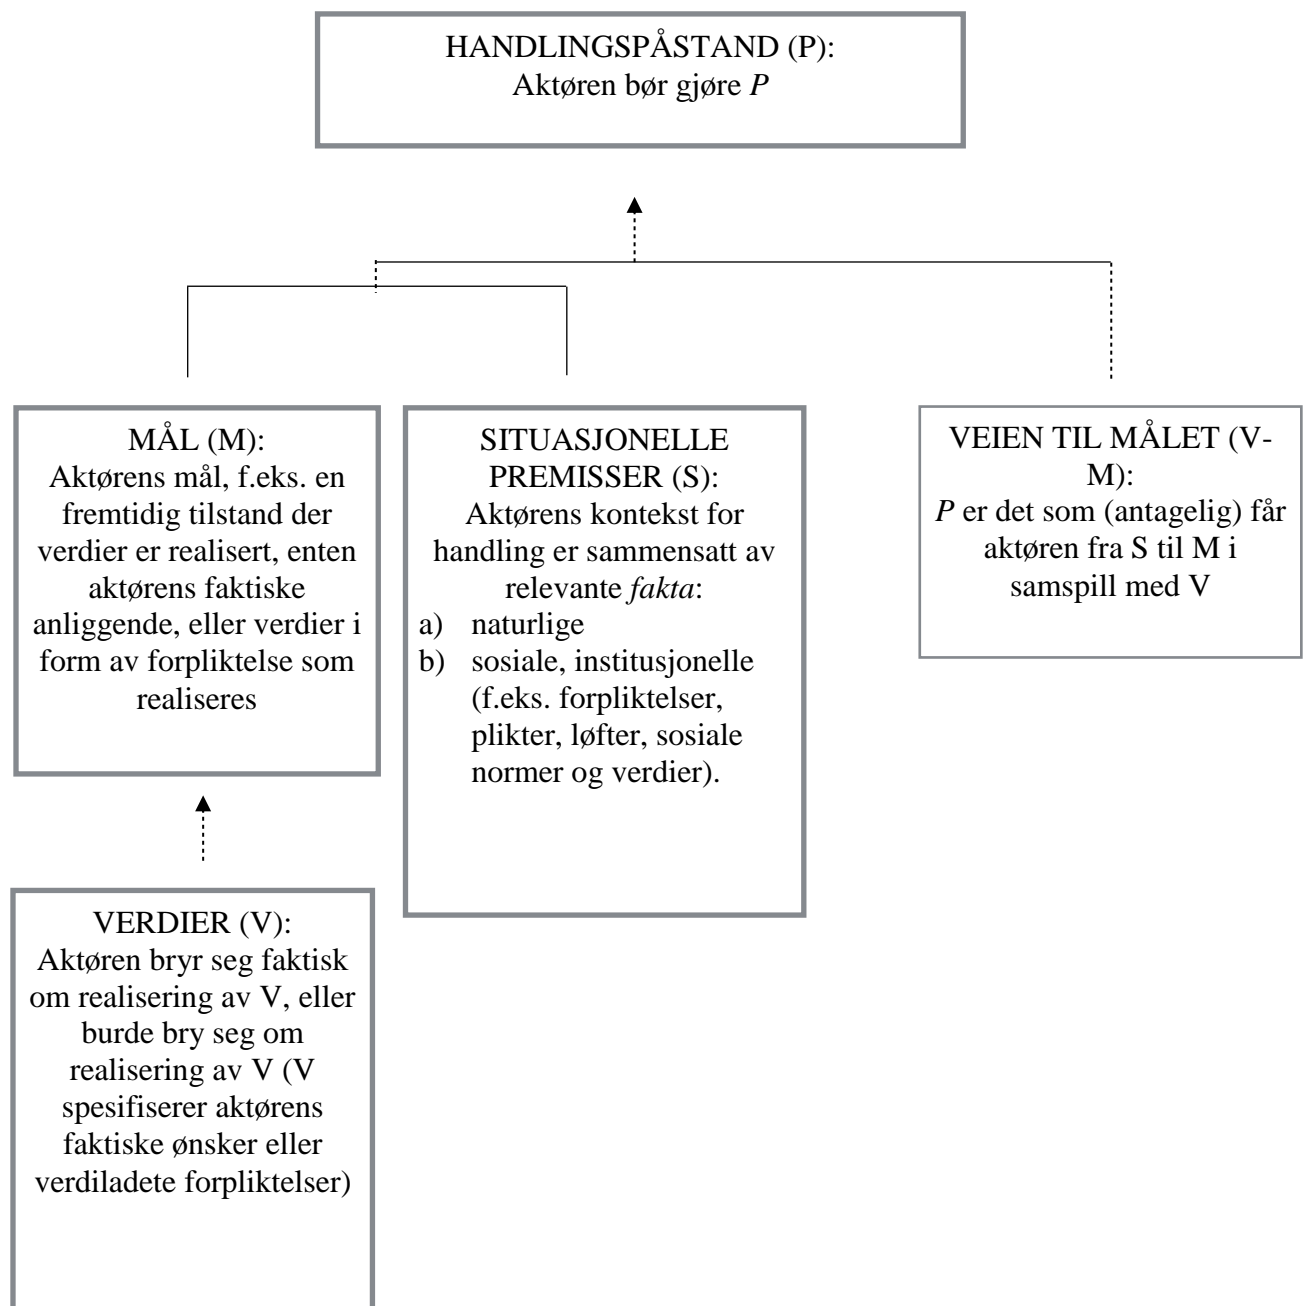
HANDLINGSPÅSTAND (P):
Aktøren bør gjøre *P*

MÅL (M):
Aktørens mål, f.eks. en fremtidig tilstand der verdier er realisert, enten aktørens faktiske anliggende, eller verdier i form av forpliktelse som realiseres

SITUASJONELLE PREMISSER (S):
Aktørens kontekst for handling er sammensatt av relevante *fakta*:
a) naturlige
b) sosiale, institusjonelle (f.eks. forpliktelser, plikter, løfter, sosiale normer og verdier).

VEIEN TIL MÅLET (V-M):
*P* er det som (antagelig) får aktøren fra S til M i samspill med V

VERDIER (V):
Aktøren bryr seg faktisk om realisering av V, eller burde bry seg om realisering av V (V spesifiserer aktørens faktiske ønsker eller verdiladete forpliktelser)